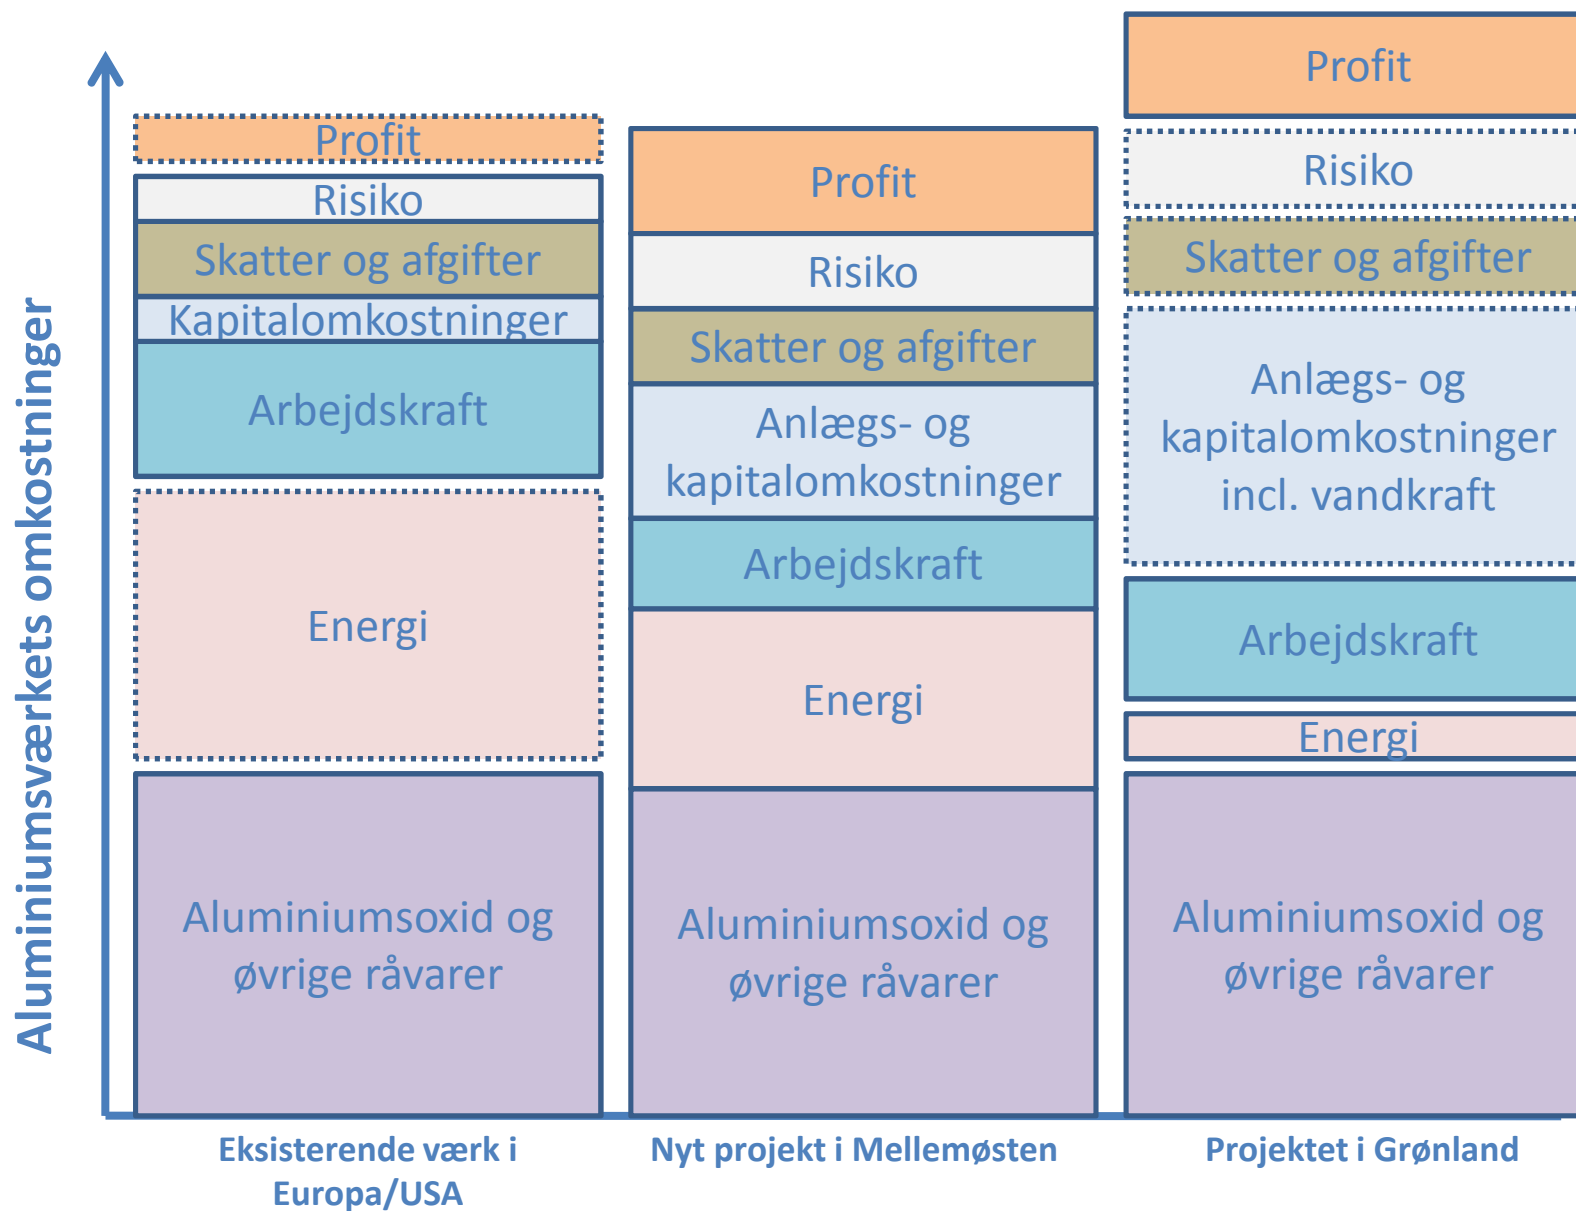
Aluminiumsværkets omkostninger

Profit
Risiko
Skatter og afgifter
Kapitalomkostninger
Arbejdskraft
Energi
Aluminiumsoxid og øvrige råvarer

Profit
Risiko
Skatter og afgifter
Anlægs- og kapitalomkostninger
Arbejdskraft
Energi
Aluminiumsoxid og øvrige råvarer

Profit
Risiko
Skatter og afgifter
Anlægs- og kapitalomkostninger incl. vandkraft
Arbejdskraft
Energi
Aluminiumsoxid og øvrige råvarer

Eksisterende værk i Europa/USA
Nyt projekt i Mellemøsten
Projektet i Grønland